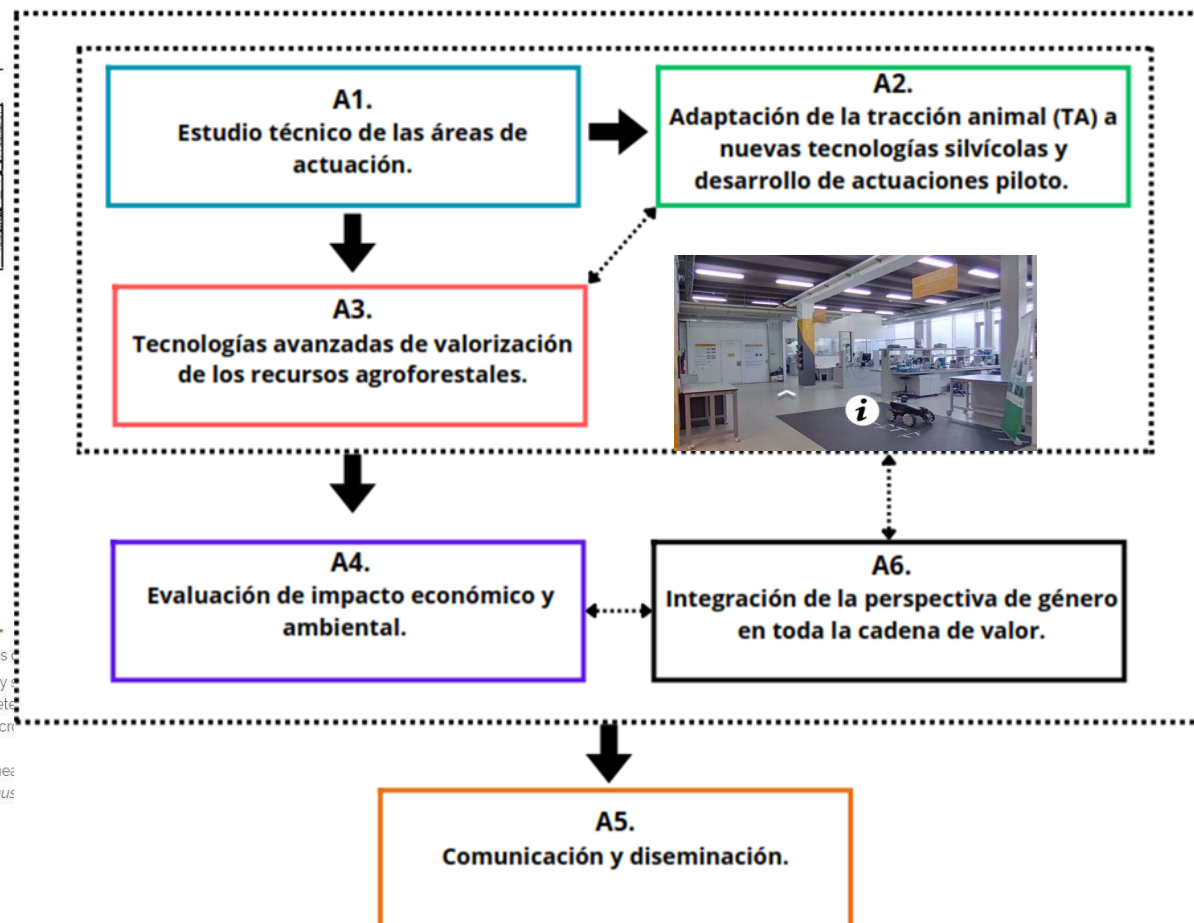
A1.
Estudio técnico de las áreas de actuación.

A2.
Adaptación de la tracción animal (TA) a nuevas tecnologías silvícolas y desarrollo de actuaciones piloto.

A3.
Tecnologías avanzadas de valorización de los recursos agroforestales.

A4.
Evaluación de impacto económico y ambiental.

A6.
Integración de la perspectiva de género en toda la cadena de valor.

A5.
Comunicación y diseminación.